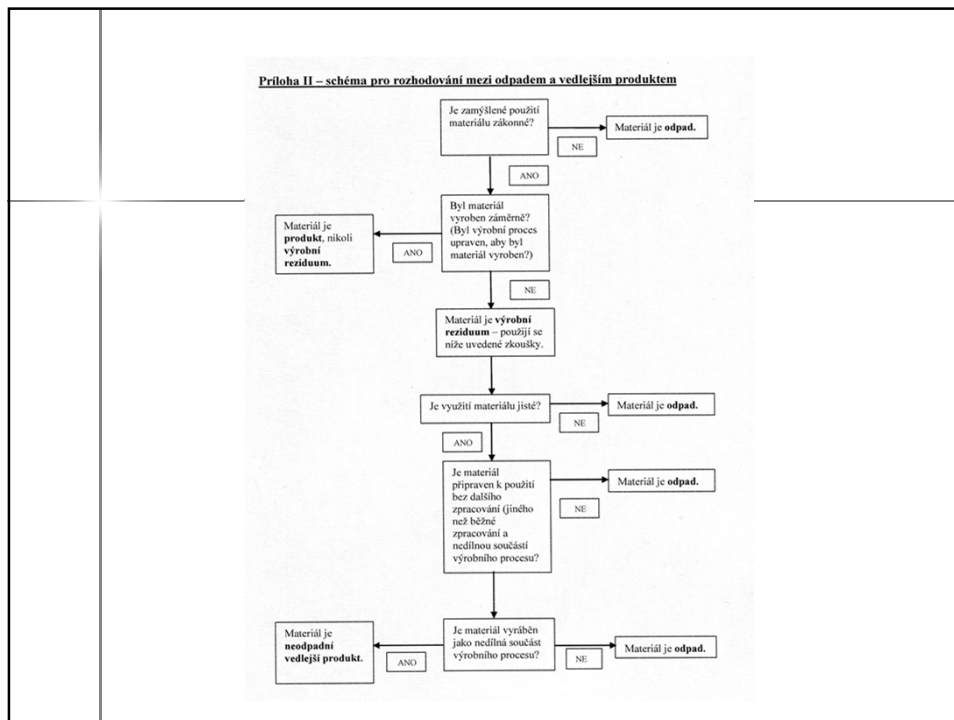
Příloha II – schéma pro rozhodování mezi odpadem a vedlejším produktem

Je zamýšlené použití materiálu zákonné?

NE

Materiál je **odpad.**

ANO

Byl materiál vyroben záměrně? (Byl výrobní proces upraven, aby byl materiál vyroben?)

ANO

Materiál je **produkt**, nikoli **výrobní reziduum.**

NE

Materiál je **výrobní reziduum** – použijí se níže uvedené zkoušky.

Je využití materiálu jisté?

NE

Materiál je **odpad.**

ANO

Je materiál připraven k použití bez dalšího zpracování (jiného než běžné zpracování a nedílnou součástí výrobního procesu?

NE

Materiál je **odpad.**

Je materiál vyráběn jako nedílná součást výrobního procesu?

ANO

Materiál je **neodpadní vedlejší produkt.**

NE

Materiál je **odpad.**